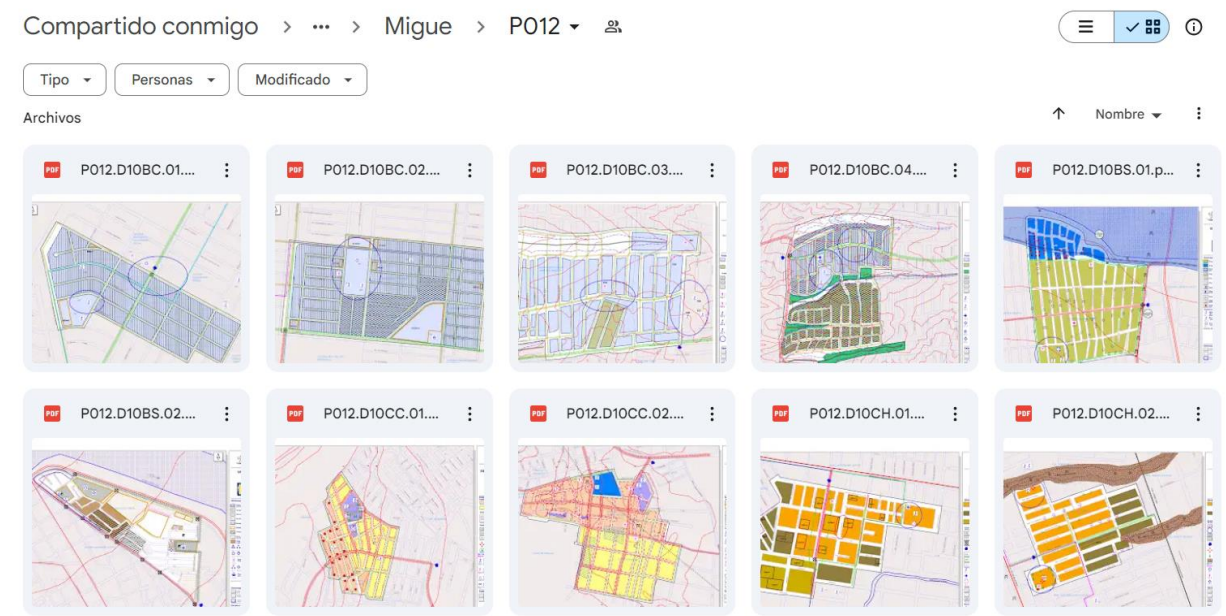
Compartido conmigo > ••• > Migue > P012 ▾

Tipo ▾ Personas ▾ Modificado ▾

Archivos

↑ Nombre ▾

PDF P012.D10BC.01....

PDF P012.D10BC.02....

PDF P012.D10BC.03....

PDF P012.D10BC.04....

PDF P012.D10BS.01.p...

PDF P012.D10BS.02....

PDF P012.D10CC.01....

PDF P012.D10CC.02....

PDF P012.D10CH.01....

PDF P012.D10CH.02....